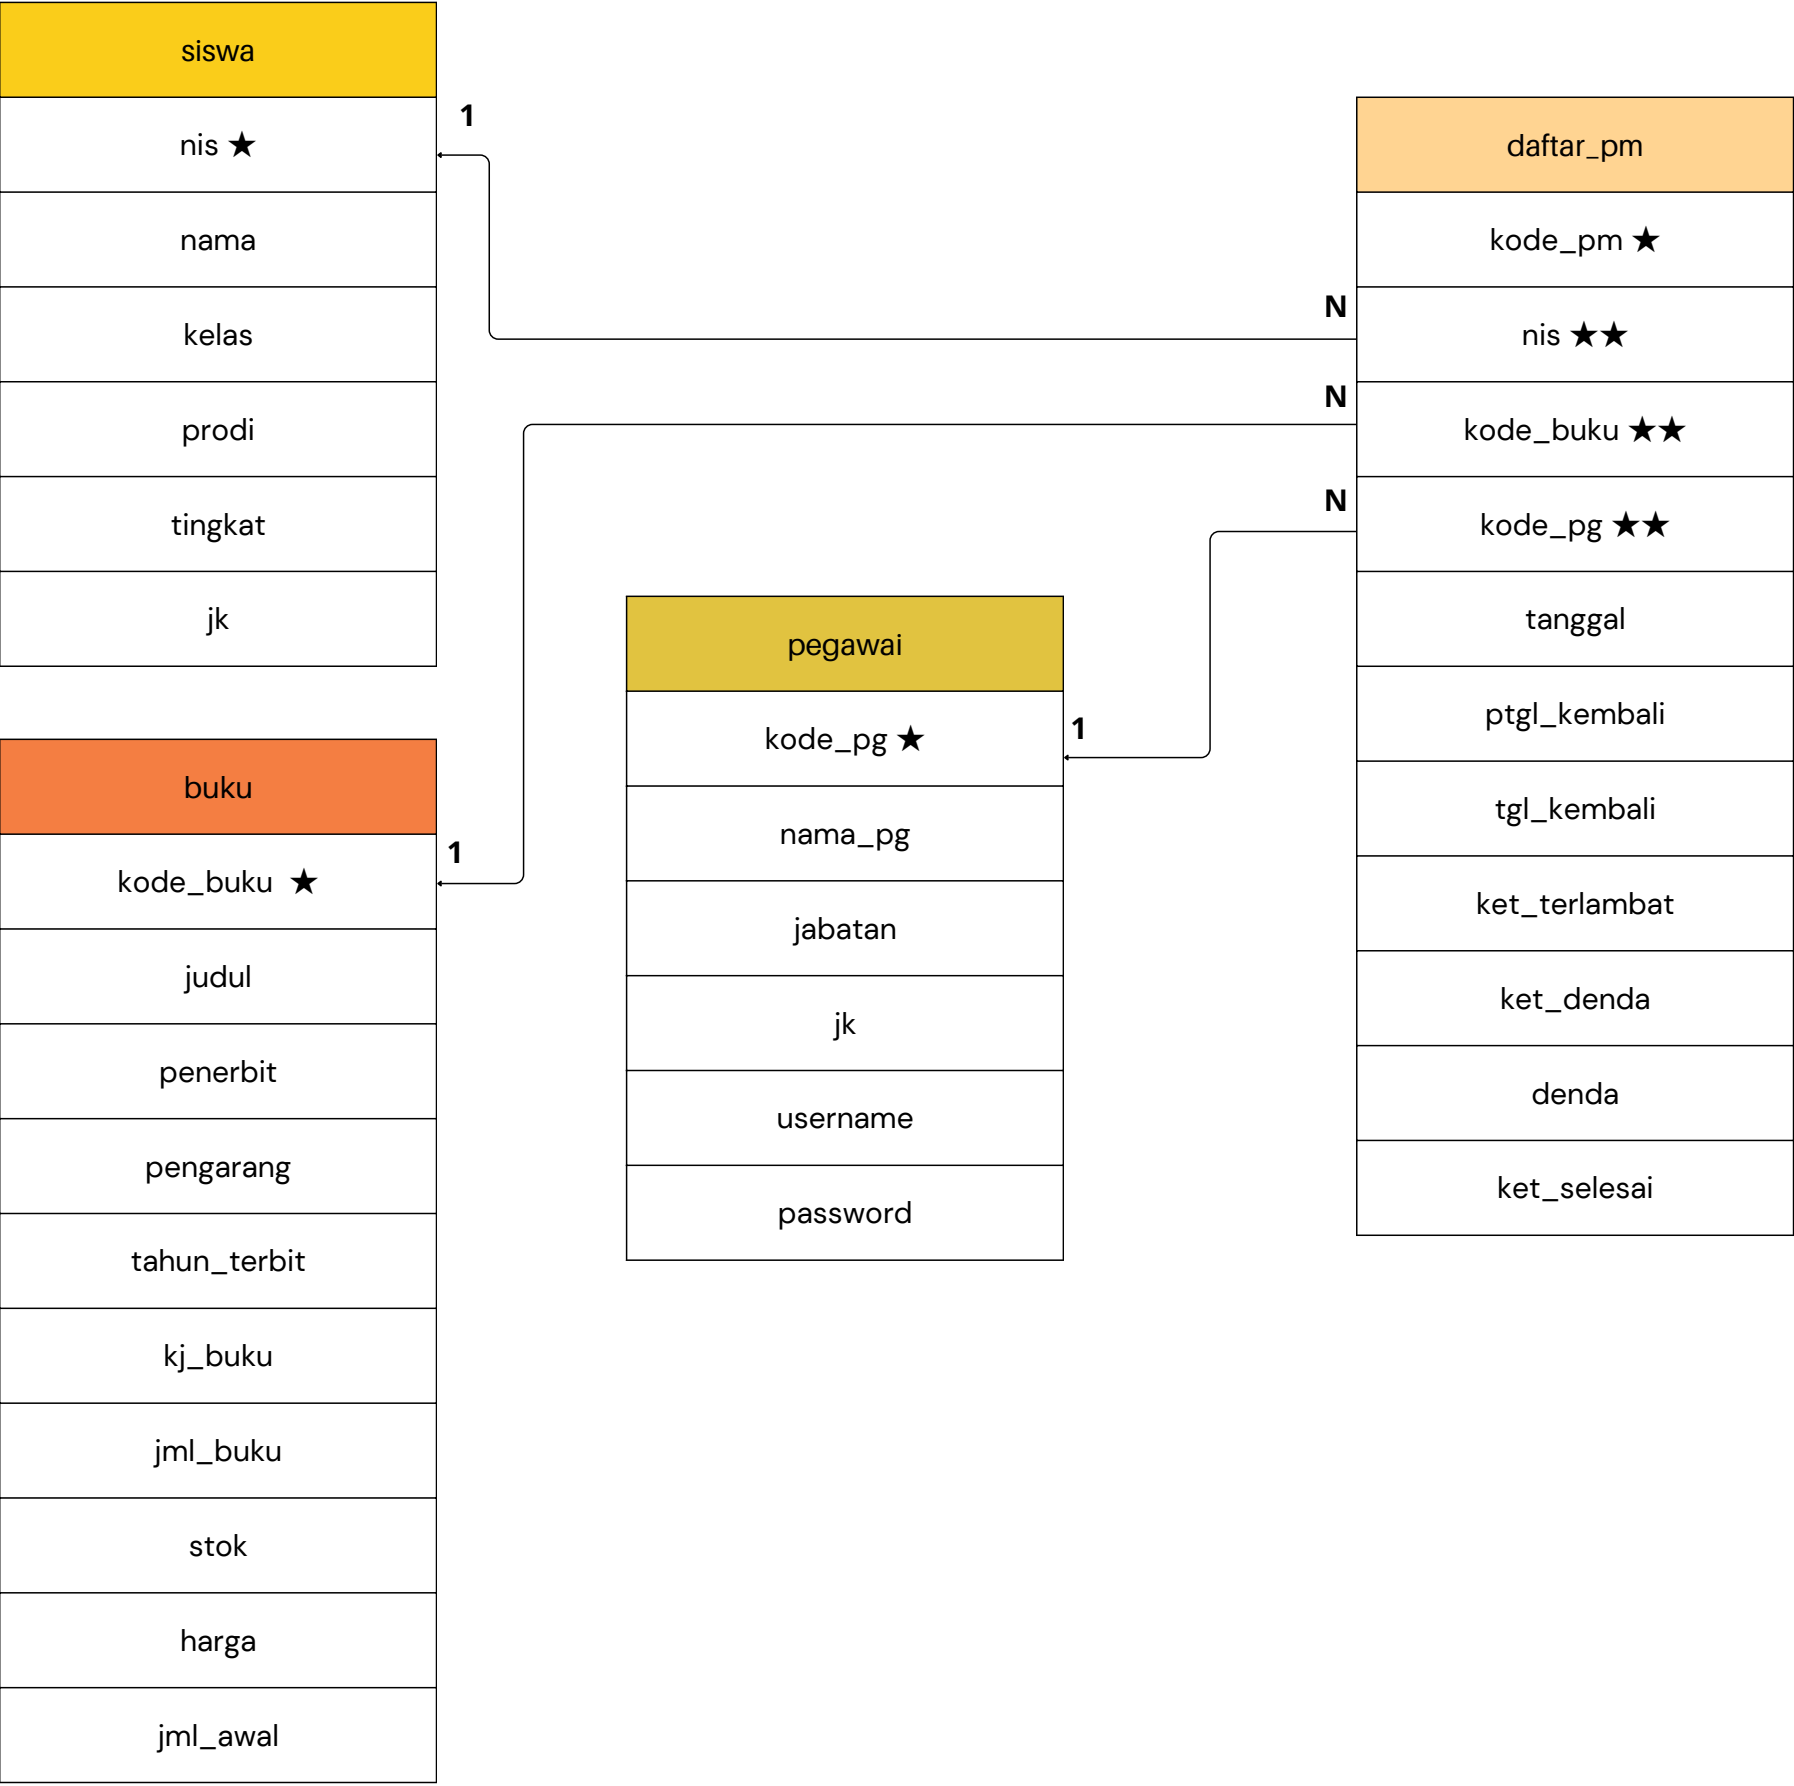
| siswa |
|---|
| nis ★ |
| nama |
| kelas |
| prodi |
| tingkat |
| jk |

1

N

N

N

1

1

| daftar_pm |
|---|
| kode_pm ★ |
| nis ★★ |
| kode_buku ★★ |
| kode_pg ★★ |
| tanggal |
| ptgl_kembali |
| tgl_kembali |
| ket_terlambat |
| ket_denda |
| denda |
| ket_selesai |

| pegawai |
|---|
| kode_pg ★ |
| nama_pg |
| jabatan |
| jk |
| username |
| password |

| buku |
|---|
| kode_buku ★ |
| judul |
| penerbit |
| pengarang |
| tahun_terbit |
| kj_buku |
| jml_buku |
| stok |
| harga |
| jml_awal |